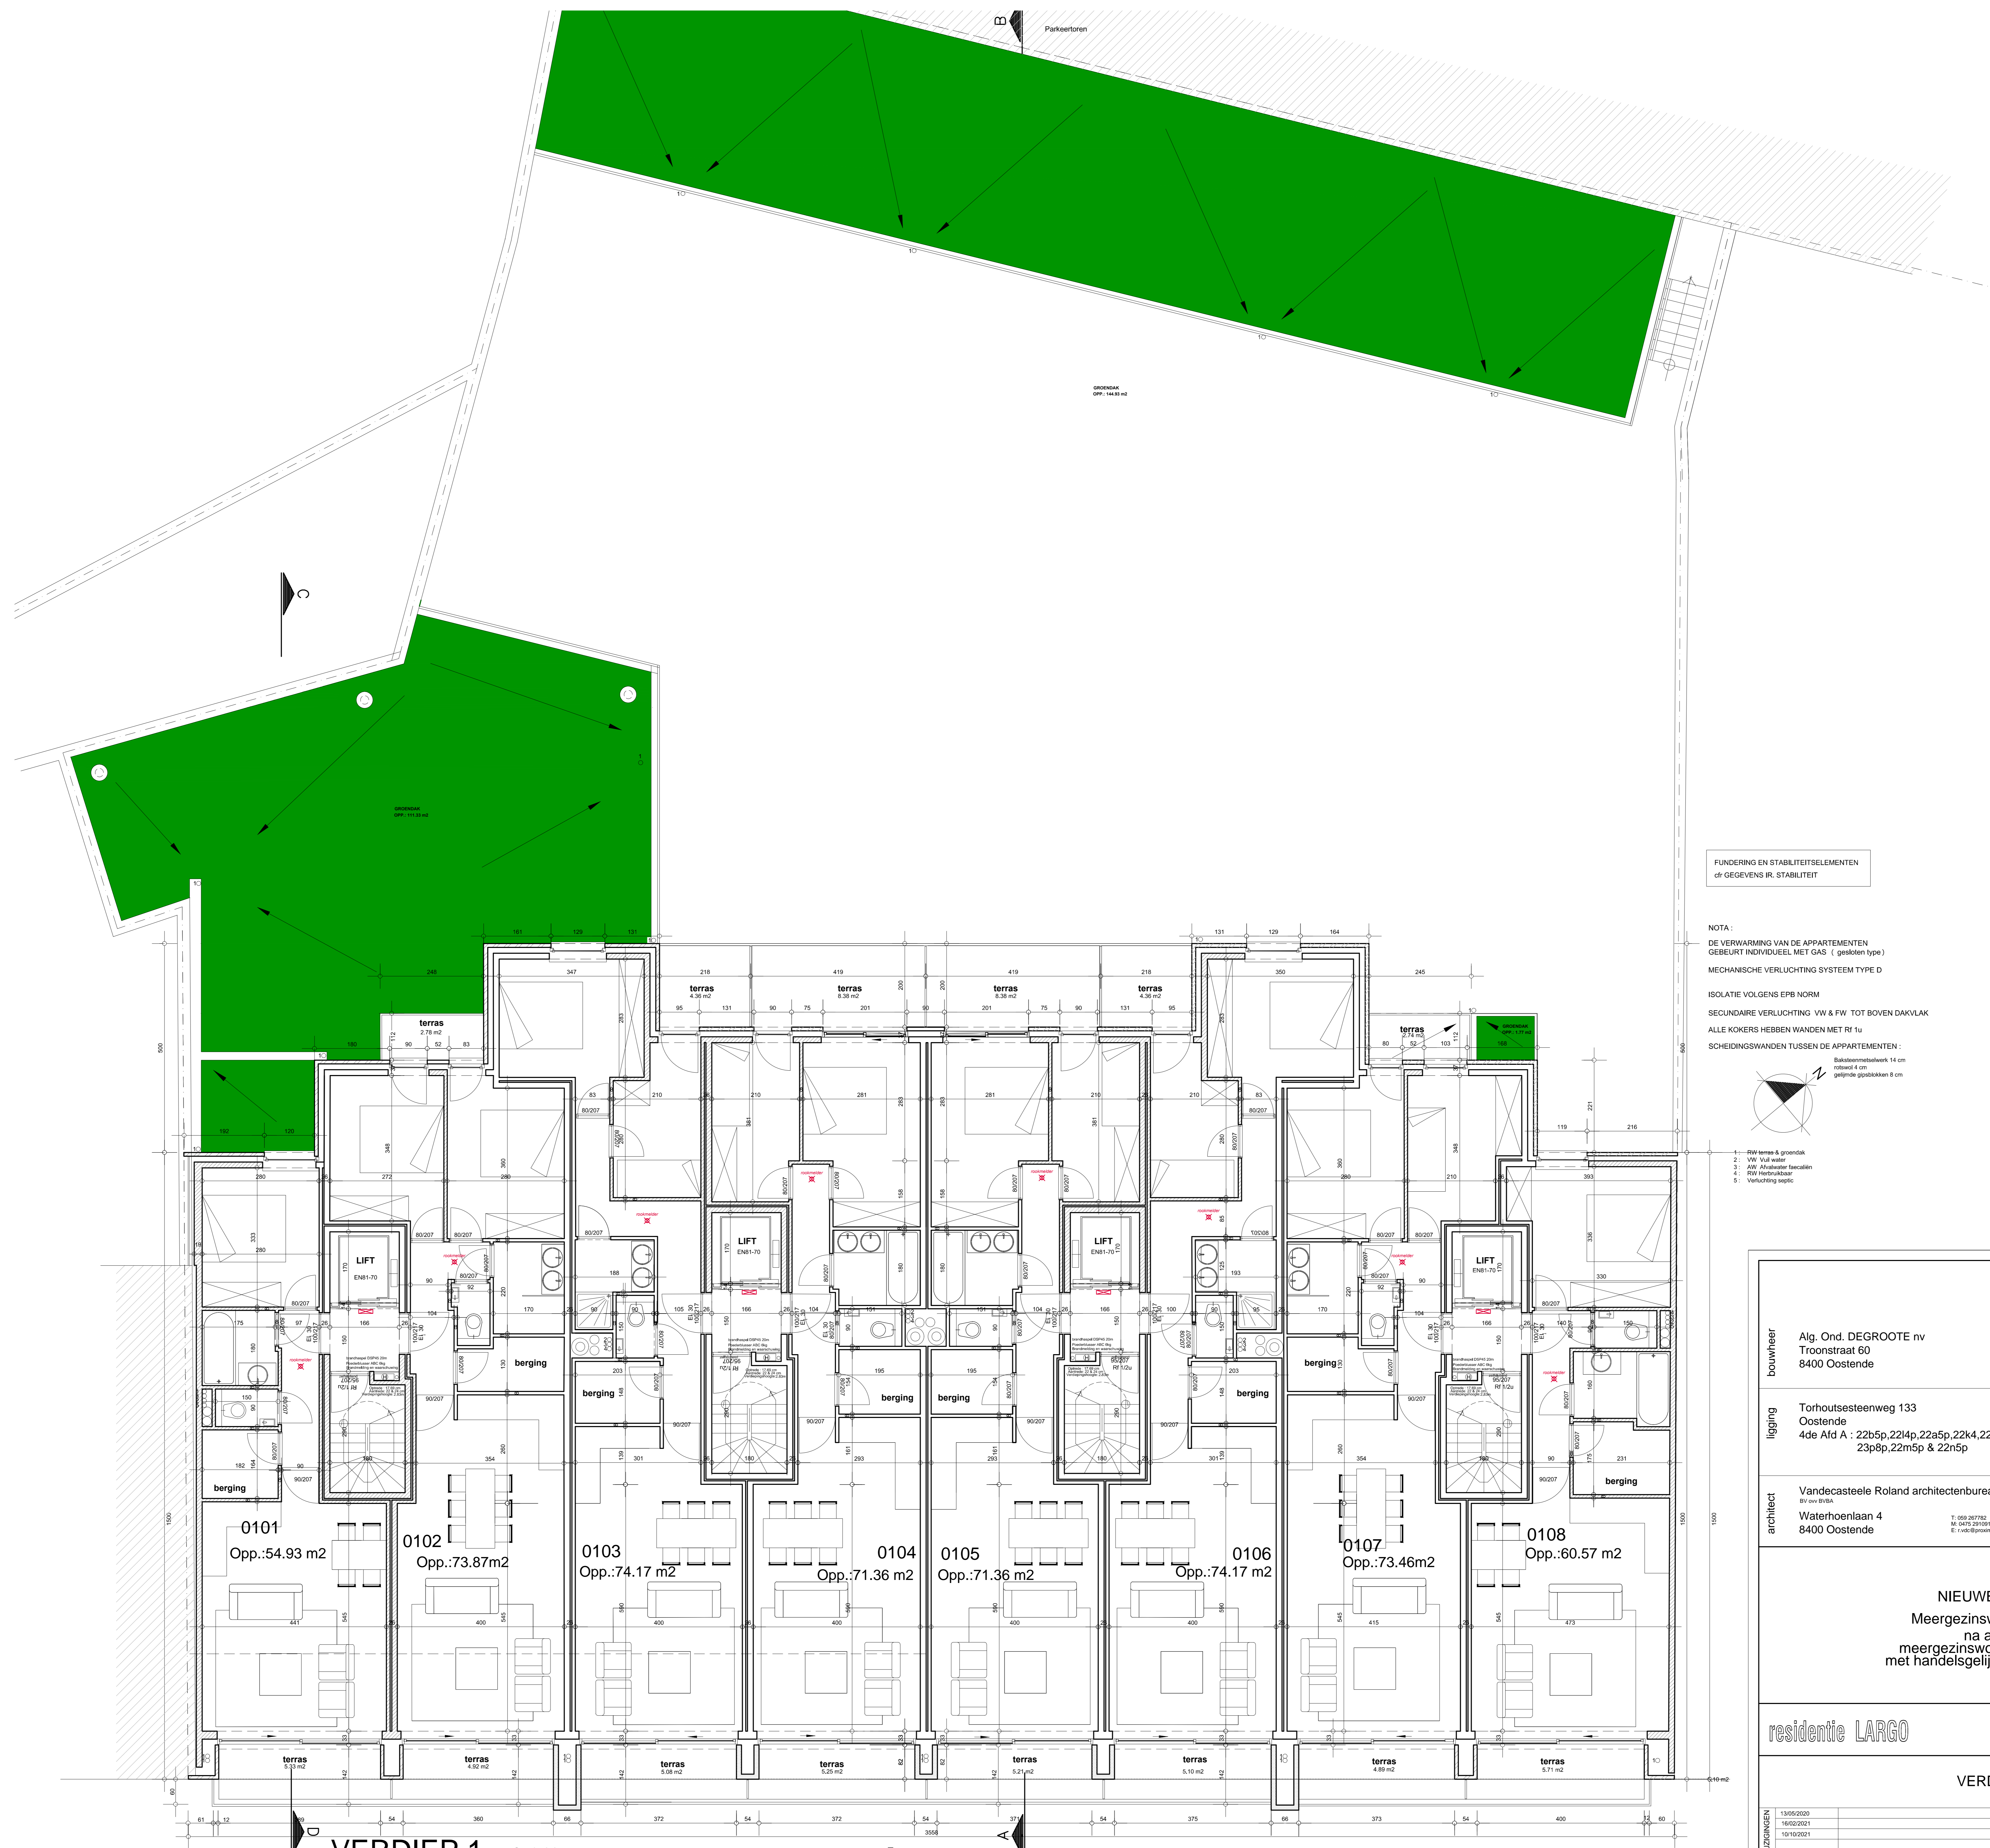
B
Parkeertoren

GROENDAK
OPP.: 144.93 m2

C

GROENDAK
OPP.: 111.33 m2

FUNDERING EN STABILITEITSELEMENTEN
cfr GEGEVENS IR. STABILITEIT

NOTA :
DE VERWARMING VAN DE APPARTEMENTEN GEBEURT INDIVIDUEEL MET GAS ( gesloten type )
MECHANISCHE VERLUCHTING SYSTEEM TYPE D
ISOLATIE VOLGENS EPB NORM
SECUNDAIRE VERLUCHTING VW & FW TOT BOVEN DAKVLAK
ALLE KOKERS HEBBEN WANDEN MET Rf 1u
SCHEIDINGSWANDEN TUSSEN DE APPARTEMENTEN :
Baksteenmetselwerk 14 cm
rotswol 4 cm
gelijmde gipsblokken 8 cm

N

1 : RW terras & groendak
2 : VW Vuil water
3 : AW Afvalwater faecaliën
4 : RW Herbruikbaar
5 : Verluchting septic

terras 2.78 m2
terras 4.36 m2
terras 8.38 m2
terras 8.38 m2
terras 4.36 m2
terras 2.74 m2
GROENDAK OPP.: 1.77 m2

LIFT EN81-70
LIFT EN81-70
LIFT EN81-70
LIFT EN81-70

berging
berging
berging
berging
berging
berging
berging
berging

0101 Opp.:54.93 m2
0102 Opp.:73.87m2
0103 Opp.:74.17 m2
0104 Opp.:71.36 m2
0105 Opp.:71.36 m2
0106 Opp.:74.17 m2
0107 Opp.:73.46m2
0108 Opp.:60.57 m2

terras 5.33 m2
terras 4.92 m2
terras 5.08 m2
terras 5.25 m2
terras 5.21 m2
terras 5.10 m2
terras 4.89 m2
terras 5.71 m2

VERDIEP 1
3558

bouwheer
Alg. Ond. DEGROOTE nv
Troonstraat 60
8400 Oostende

ligging
Torhoutsesteenweg 133
Oostende
4de Afd A : 22b5p,22l4p,22a5p,22k4,22
23p8p,22m5p & 22n5p

architect
Vandecasteele Roland architectenburea
BV ovv BVBA
Waterhoenlaan 4
8400 Oostende
T: 059 267762
M: 0475 29109
E: r.vdc@proxi

NIEUWB
Meergezinsw
na a
meergezinswo
met handelsgelij

residentie LARGO

VERD

WIJZIGINGEN
13/05/2020
16/02/2021
10/10/2021